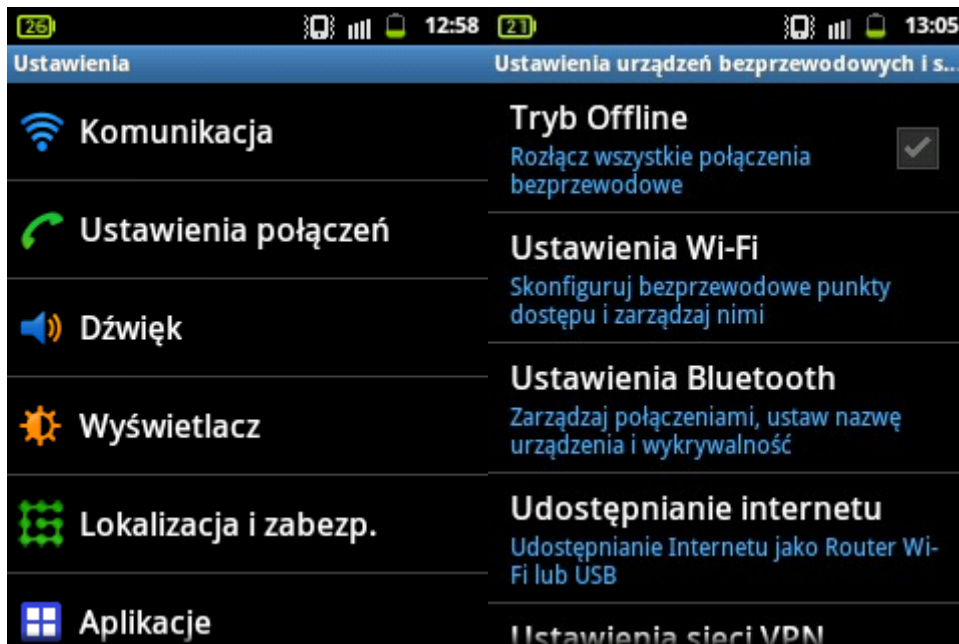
26 12:58

Ustawienia

Komunikacja

Ustawienia połączeń

Dźwięk

Wyświetlacz

Lokalizacja i zabezp.

Aplikacje

21 13:05

Ustawienia urządzeń bezprzewodowych i s...

Tryb Offline
Rozłącz wszystkie połączenia bezprzewodowe

Ustawienia Wi-Fi
Skonfiguruj bezprzewodowe punkty dostępu i zarządzaj nimi

Ustawienia Bluetooth
Zarządzaj połączeniami, ustaw nazwę urządzenia i wykrywalność

Udostępnianie internetu
Udostępnianie Internetu jako Router Wi-Fi lub USB

Ustawienia sieci VPN